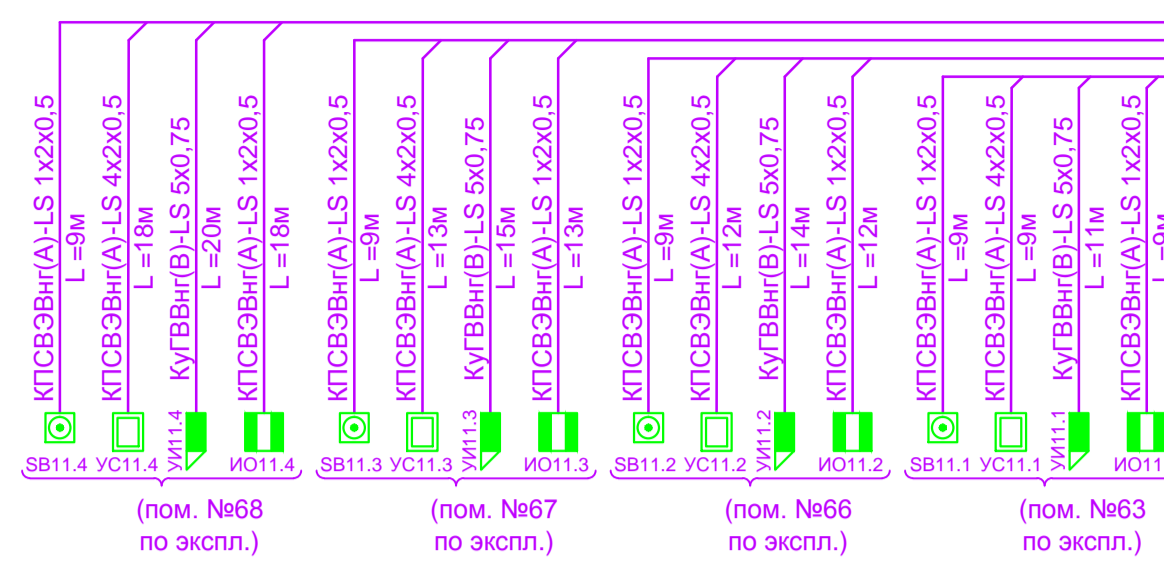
КПСВЭВнг(А)-LS 1x2x0,5
L =9м

КПСВЭВнг(А)-LS 4x2x0,5
L =18м

КуГВВнг(В)-LS 5x0,75
L =20м

КПСВЭВнг(А)-LS 1x2x0,5
L =18м

УИ11.4

SB11.4 УС11.4 ИО11.4

(пом. №68
по экспл.)

КПСВЭВнг(А)-LS 1x2x0,5
L =9м

КПСВЭВнг(А)-LS 4x2x0,5
L =13м

КуГВВнг(В)-LS 5x0,75
L =15м

КПСВЭВнг(А)-LS 1x2x0,5
L =13м

УИ11.3

SB11.3 УС11.3 ИО11.3

(пом. №67
по экспл.)

КПСВЭВнг(А)-LS 1x2x0,5
L =9м

КПСВЭВнг(А)-LS 4x2x0,5
L =12м

КуГВВнг(В)-LS 5x0,75
L =14м

КПСВЭВнг(А)-LS 1x2x0,5
L =12м

УИ11.2

SB11.2 УС11.2 ИО11.2

(пом. №66
по экспл.)

КПСВЭВнг(А)-LS 1x2x0,5
L =9м

КПСВЭВнг(А)-LS 4x2x0,5
L =9м

КуГВВнг(В)-LS 5x0,75
L =11м

КПСВЭВнг(А)-LS 1x2x0,5
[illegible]

УИ11.1

SB11.1 УС11.1 ИО11

(пом. №63
по экспл.)